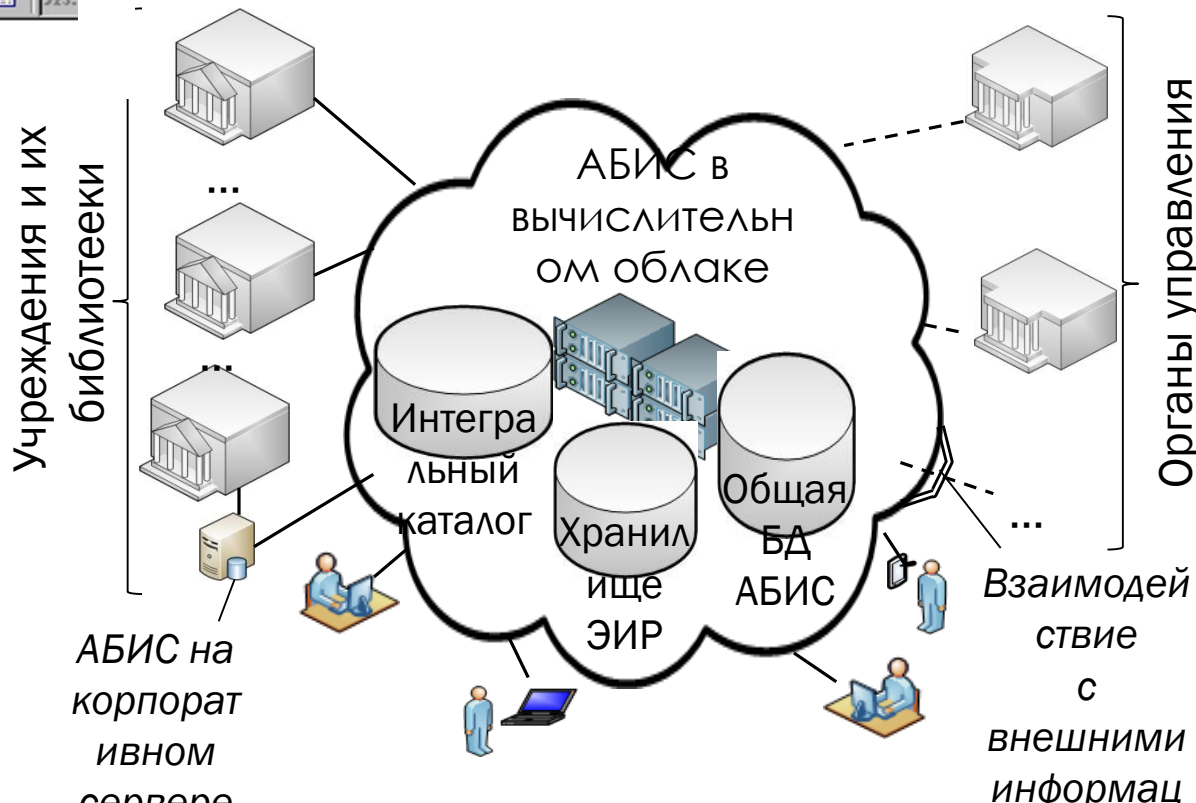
Учреждения и их библиотееки

...

...

АБИС в вычислительн ом облаке

Интегра льный каталог

Хранил ище ЭИР

Общая БД АБИС

Органы управления

...

АБИС на корпорат ивном сервере

Взаимодей ствие с внешними информац